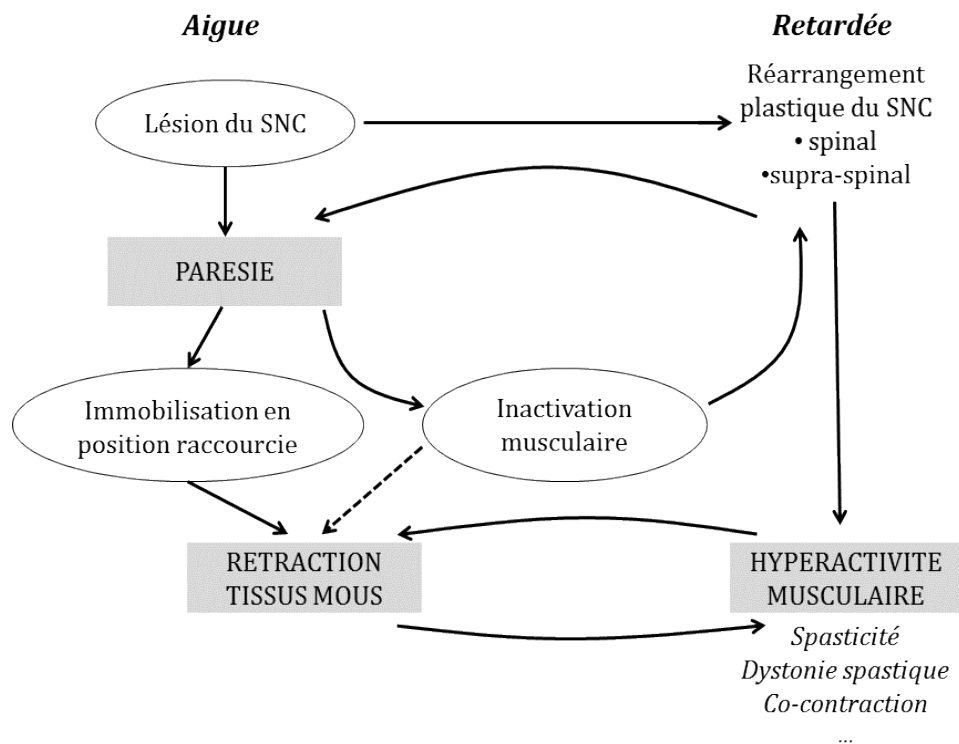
Aigue

Retardée

Lésion du SNC

Réarrangement plastique du SNC
• spinal
•supra-spinal

PARESIE

Immobilisation en position raccourcie

Inactivation musculaire

RETRACTION TISSUS MOUS

HYPERACTIVITE MUSCULAIRE

Spasticité
Dystonie spastique
Co-contraction
…